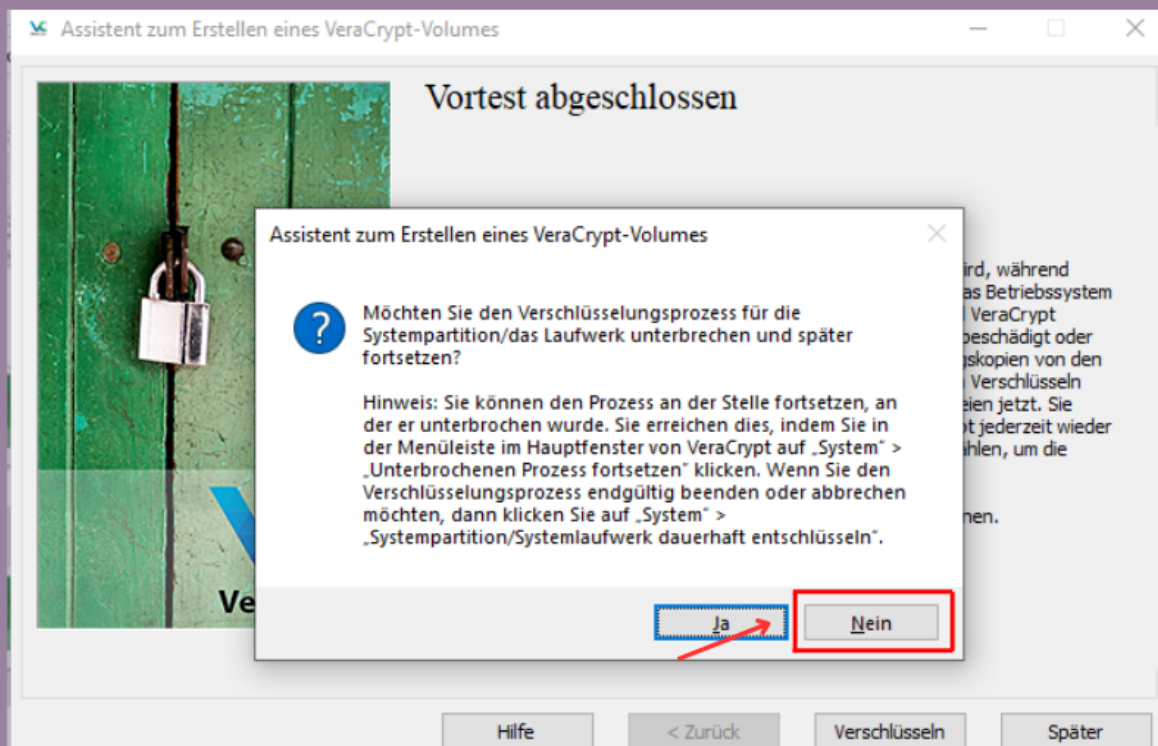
Assistent zum Erstellen eines VeraCrypt-Volumes

Vortest abgeschlossen

Ve

ird, während
as Betriebssystem
VeraCrypt
beschädigt oder
gskopien von den
Verschlüsseln
eien jetzt. Sie
ot jederzeit wieder
ählen, um die

nen.

Assistent zum Erstellen eines VeraCrypt-Volumes

Möchten Sie den Verschlüsselungsprozess für die Systempartition/das Laufwerk unterbrechen und später fortsetzen?

Hinweis: Sie können den Prozess an der Stelle fortsetzen, an der er unterbrochen wurde. Sie erreichen dies, indem Sie in der Menüleiste im Hauptfenster von VeraCrypt auf „System" > „Unterbrochenen Prozess fortsetzen" klicken. Wenn Sie den Verschlüsselungsprozess endgültig beenden oder abbrechen möchten, dann klicken Sie auf „System" > „Systempartition/Systemlaufwerk dauerhaft entschlüsseln".

Ja

Nein

Hilfe

< Zurück

Verschlüsseln

Später